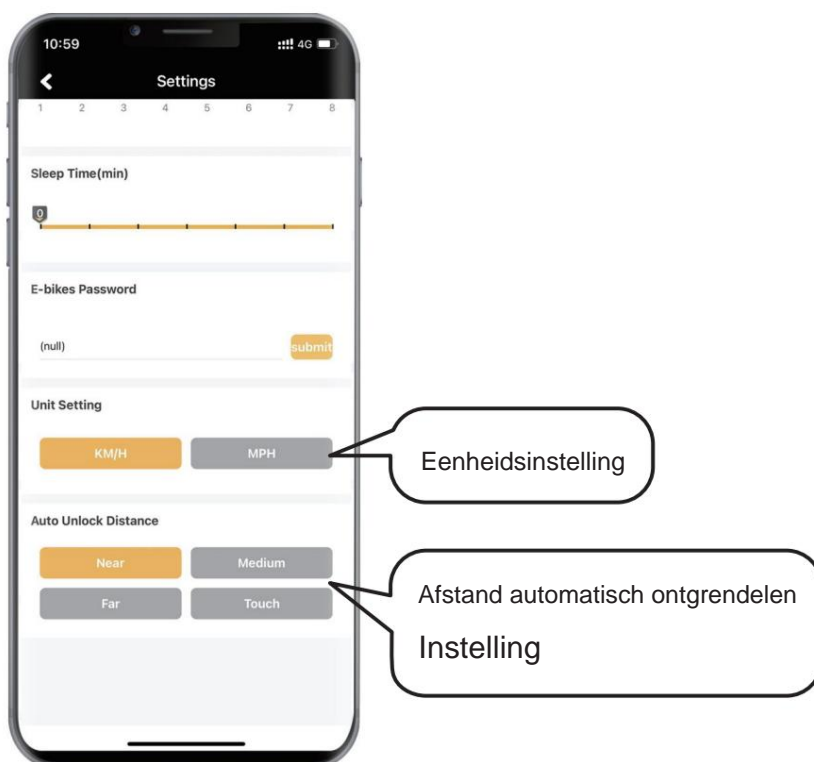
10:59

4G

Settings

1 2 3 4 5 6 7 8

Sleep Time(min)

0

E-bikes Password

(null)

submit

Unit Setting

KM/H

MPH

Eenheidsinstelling

Auto Unlock Distance

Near

Medium

Far

Touch

Afstand automatisch ontgrendelen

Instelling